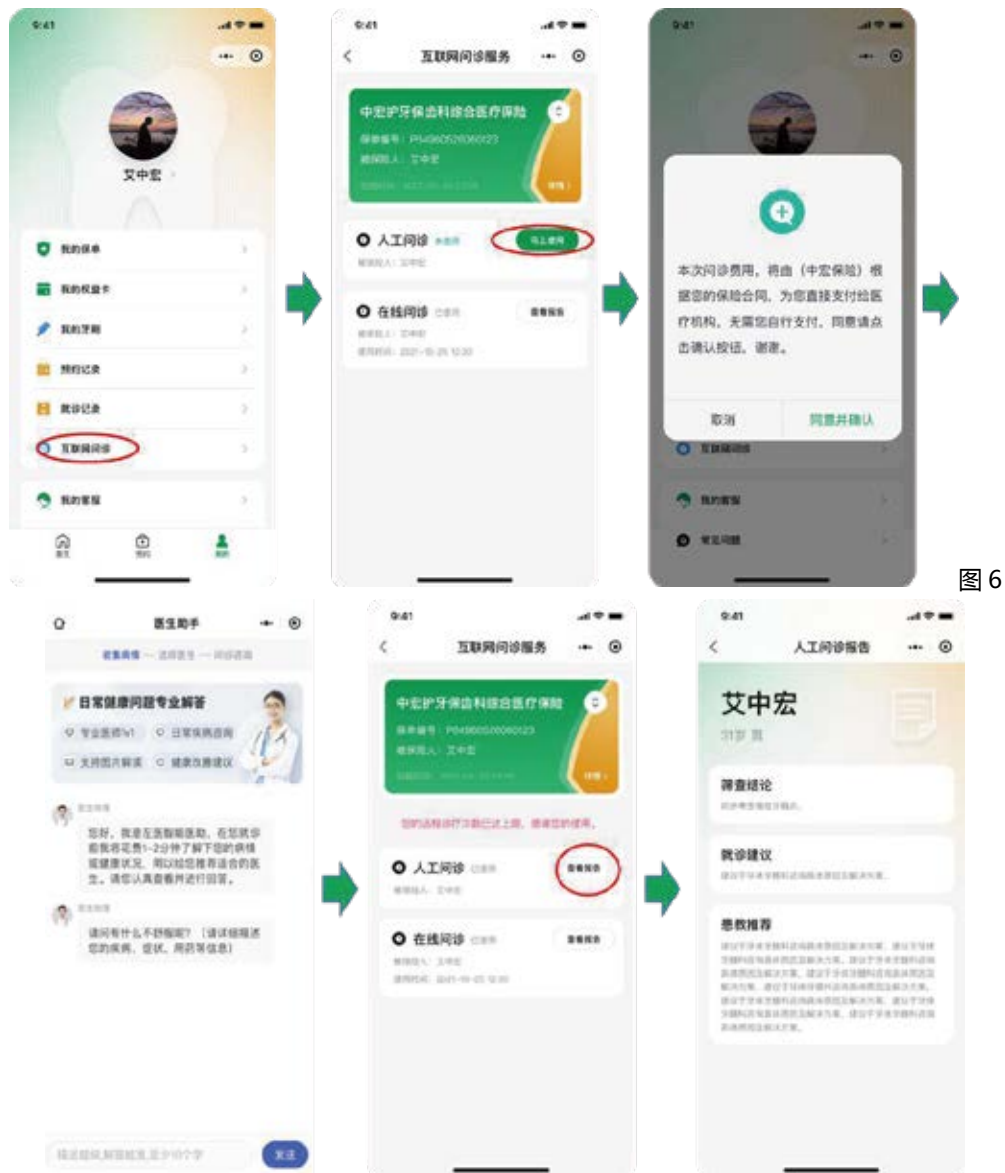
9:41

艾中宏

我的保单

我的权益卡

我的牙刷

预约记录

就诊记录

互联网问诊

我的客服

首页

预约

我的

9:41

互联网问诊服务

中宏护牙保齿科综合医疗保险

保单编号：P0496052606012З

被保险人：艾中宏

详情

人工问诊

马上使用

被保险人：艾中宏

在线问诊

查看报告

被保险人：艾中宏

使用时间：2021-10-25 12:30

9:41

本次问诊费用，将由（中宏保险）根据您的保险合同，为您直接支付给医疗机构，无需您自行支付，同意请点击确认按钮，谢谢。

取消

同意并确认

互联网问诊

我的客服

常见问题

图 6

医生助手

日常健康问题专业解答

专业医师1v1

日常疾病咨询

支持图片解读

健康改善建议

您好，我是在医院医助，在您就诊前我将花费1-2分钟了解下您的病情或健康状况，用以给您推荐适合的医生。请您认真看并进行回答。

请问有什么不舒服呢？（请详细描述您的疾病、症状、用药等信息）

发送

9:41

互联网问诊服务

中宏护牙保齿科综合医疗保险

保单编号：P0496052606012З

被保险人：艾中宏

详情

您的该险种疗次数已达上限，感谢您的使用。

人工问诊

已使用

查看报告

被保险人：艾中宏

在线问诊

已使用

查看报告

被保险人：艾中宏

使用时间：2021-10-25 12:30

9:41

人工问诊报告

艾中宏

31岁 男

筛查结论

就诊建议

患教推荐